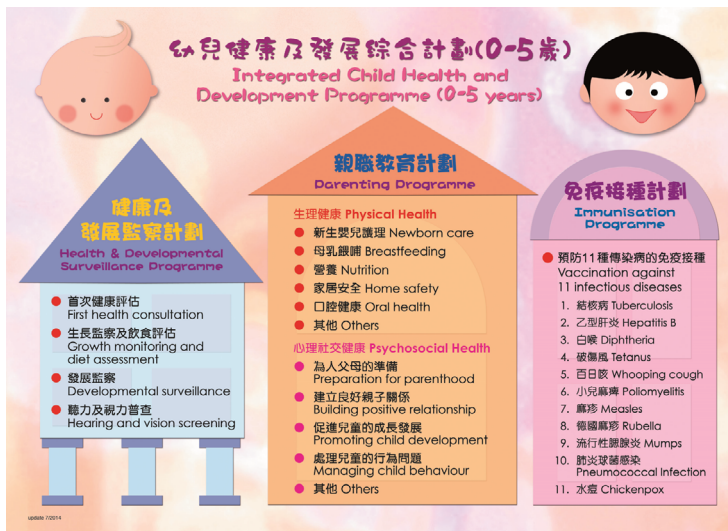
幼兒健康及發展綜合計劃(0-5歲)
Integrated Child Health and Development Programme (0-5 years)

健康及發展監察計劃
Health & Developmental Surveillance Programme

首次健康評估
First health consultation
生長監察及飲食評估
Growth monitoring and diet assessment
發展監察
Developmental surveillance
聽力及視力普查
Hearing and vision screening

親職教育計劃
Parenting Programme

生理健康 Physical Health
新生嬰兒護理 Newborn care
母乳餵哺 Breastfeeding
營養 Nutrition
家居安全 Home safety
口腔健康 Oral health
其他 Others

心理社交健康 Psychosocial Health
為人父母的準備
Preparation for parenthood
建立良好親子關係
Building positive relationship
促進兒童的成長發展
Promoting child development
處理兒童的行為問題
Managing child behaviour
其他 Others

免疫接種計劃
Immunisation Programme

預防11種傳染病的免疫接種
Vaccination against 11 infectious diseases
1. 結核病 Tuberculosis
2. 乙型肝炎 Hepatitis B
3. 白喉 Diphtheria
4. 破傷風 Tetanus
5. 百日咳 Whooping cough
6. 小兒麻痺 Poliomyelitis
7. 麻疹 Measles
8. 德國麻疹 Rubella
9. 流行性腮腺炎 Mumps
10. 肺炎球菌感染 Pneumococcal Infection
11. 水痘 Chickenpox

update 7/2014